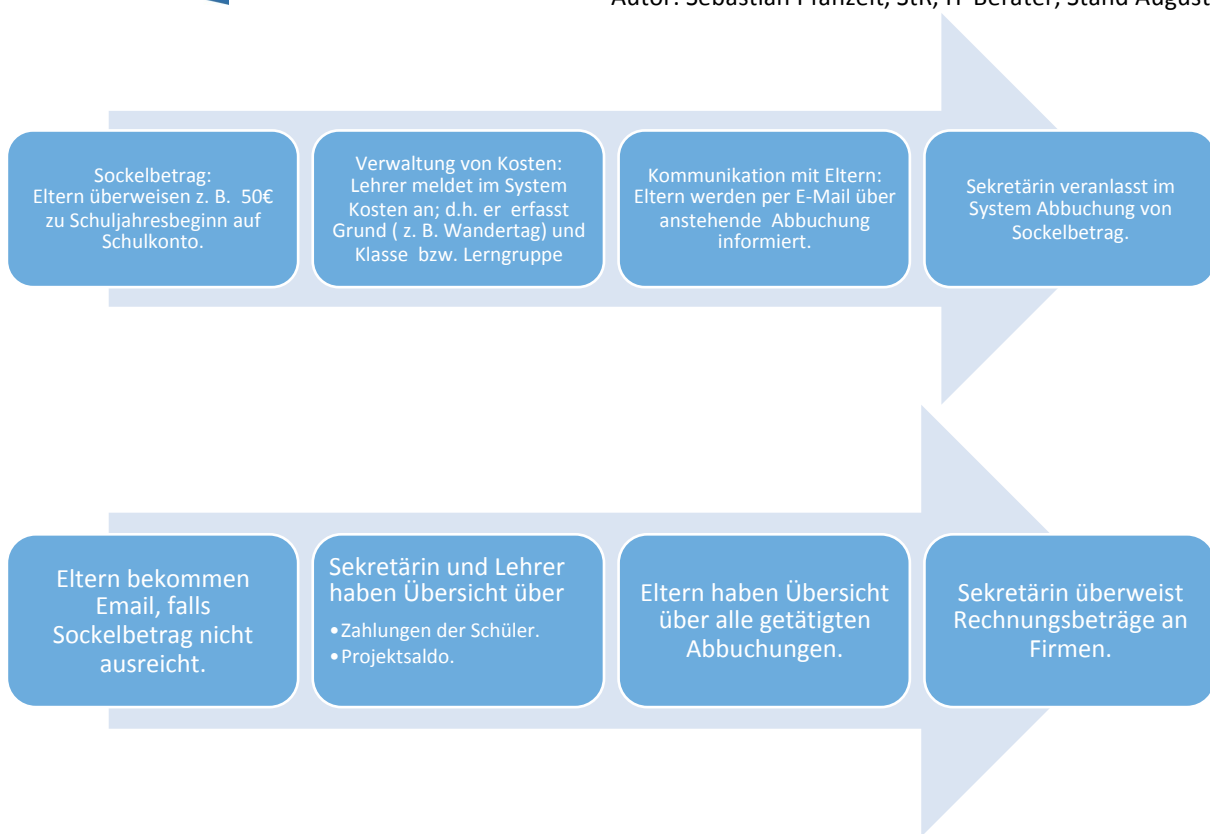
Autor: Sebastian Pfanzelt, StR, IT-Berater, Stand August

Sockelbetrag: Eltern überweisen z. B. 50€ zu Schuljahresbeginn auf Schulkonto.

Verwaltung von Kosten: Lehrer meldet im System Kosten an; d.h. er erfasst Grund ( z. B. Wandertag) und Klasse bzw. Lerngruppe

Kommunikation mit Eltern: Eltern werden per E-Mail über anstehende Abbuchung informiert.

Sekretärin veranlasst im System Abbuchung von Sockelbetrag.

Eltern bekommen Email, falls Sockelbetrag nicht ausreicht.

Sekretärin und Lehrer haben Übersicht über
• Zahlungen der Schüler.
• Projektsaldo.

Eltern haben Übersicht über alle getätigten Abbuchungen.

Sekretärin überweist Rechnungsbeträge an Firmen.